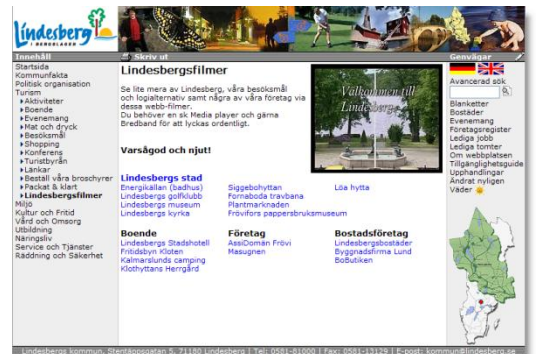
Lindesberg
I BERGSLAGEN

Innehåll
Startsida
Kommunfakta
Politisk organisation
Turism
▸Aktiviteter
▸Boende
▸Evenemang
▸Mat och dryck
▸Besöksmål
▸Shopping
▸Konferens
▸Turistbyrån
▸Länkar
▸Beställ våra broschyrer
▸Packat & klart
▸Lindesbergsfilmer
Miljö
Kultur och Fritid
Vård och Omsorg
Utbildning
Näringsliv
Service och Tjänster
Räddning och Säkerhet

Skriv ut

Lindesbergsfilmer

Se lite mera av Lindesberg, våra besöksmål och logiaternativ samt några av våra företag via dessa webb-filmer.
Du behöver en sk Media player och gärna Bredband för att lyckas ordentligt.

Varsågod och njut!

Välkommen till Lindesberg

Lindesbergs stad
Energikällan (badhus)
Lindesbergs golfklubb
Lindesbergs museum
Lindesbergs kyrka
Siggebohyttan
Fornaboda travbana
Plantmarknaden
Frövifors pappersbruksmuseum
Löa hytta

Boende
Lindesbergs Stadshotell
Fritidsbyn Kloten
Kalmarslunds camping
Klothyttans Herrgård

Företag
AssiDomän Frövi
Masugnen

Bostadsföretag
Lindesbergsbostäder
Byggnadsfirma Lund
BoButiken

Genvägar
Avancerad sök
Blanketter
Bostäder
Evenemang
Företagsregister
Lediga jobb
Lediga tomter
Om webbplatsen
Tillgänglighetsguide
Upphandlingar
Ändrat nyligen
Väder

Lindesbergs kommun, Stentäppsgatan 5, 71180 Lindesberg | Tel: 0581-81000 | Fax: 0581-13129 | E-post: kommun@lindesberg.se